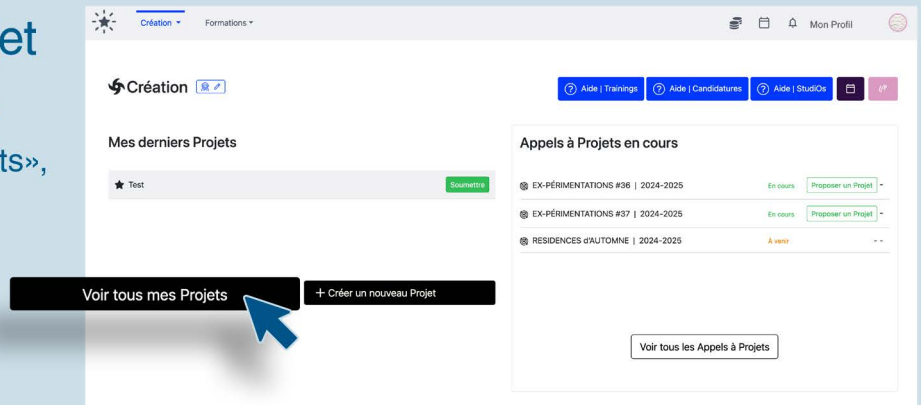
et

ts»,

Création ▾ Formations ▾

Mon Profil

Création

Aide | Trainings Aide | Candidatures Aide | StudiOs

Mes derniers Projets

Test

Soumettre

Voir tous mes Projets

+ Créer un nouveau Projet

Appels à Projets en cours

EX-PÉRIMENTATIONS #36 | 2024-2025 En cours Proposer un Projet

EX-PÉRIMENTATIONS #37 | 2024-2025 En cours Proposer un Projet

RESIDENCES d'AUTOMNE | 2024-2025 À venir - -

Voir tous les Appels à Projets